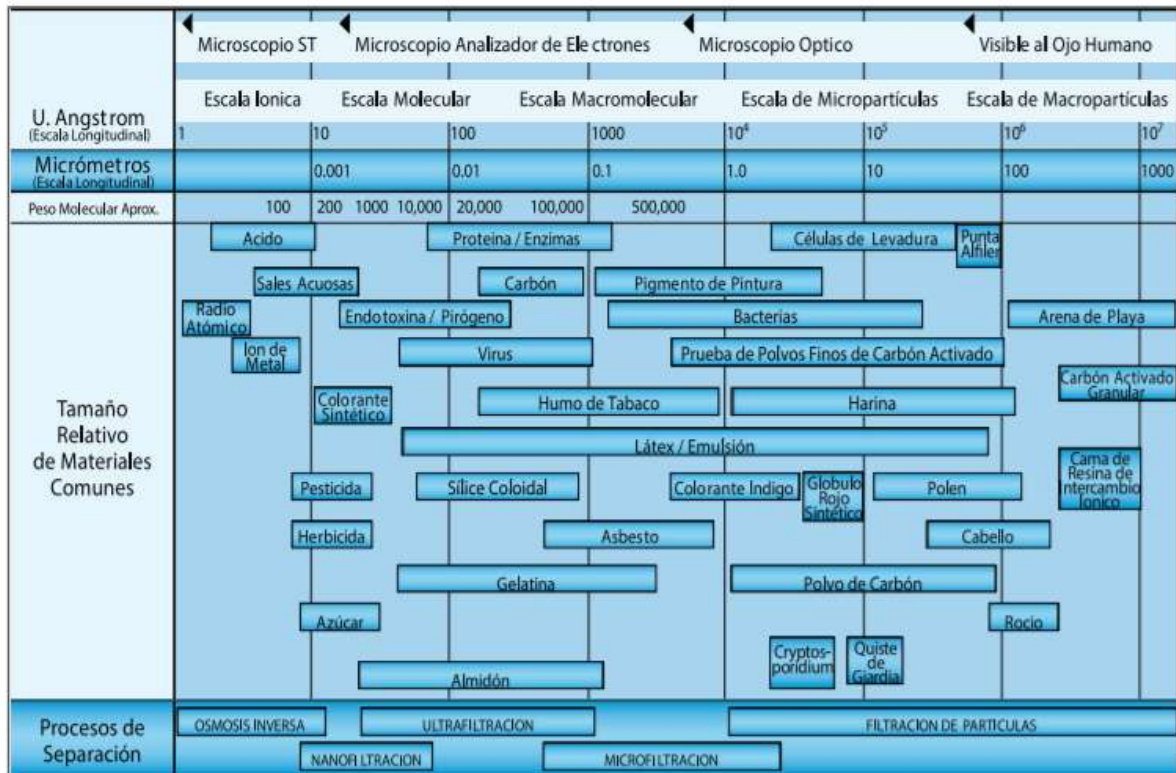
Microscopio ST | Microscopio Analizador de Electrones | Microscopio Optico | Visible al Ojo Humano

U. Angstrom (Escala Longitudinal)

Escala Ionica | Escala Molecular | Escala Macromolecular | Escala de Micropartículas | Escala de Macropartículas

1 | 10 | 100 | 1000 | $10^4$ | $10^5$ | $10^6$ | $10^7$

Micrómetros (Escala Longitudinal)

0.001 | 0.01 | 0.1 | 1.0 | 10 | 100 | 1000

Peso Molecular Aprox.

100 | 200 | 1000 | 10,000 | 20,000 | 100,000 | 500,000

Tamaño Relativo de Materiales Comunes

Acido
Proteina / Enzimas
Células de Levadura
Punta Alfiler
Sales Acuosas
Carbón
Pigmento de Pintura
Radio Atómico
Endotoxina / Pirógeno
Bacterias
Arena de Playa
Ion de Metal
Virus
Prueba de Polvos Finos de Carbón Activado
Carbón Activado Granular
Colorante Sintético
Humo de Tabaco
Harina
Látex / Emulsión
Cama de Resina de Intercambio Ionico
Pesticida
Sílice Coloidal
Colorante Indigo
Globulo Rojo Sintético
Polen
Herbicida
Asbesto
Cabello
Gelatina
Polvo de Carbón
Azúcar
Rocio
Cryptosporidium
Quiste de Giardia
Almidón

Procesos de Separación

OSMOSIS INVERSA
ULTRAFILTRACION
FILTRACION DE PARTICULAS
NANOFILTRACION
MICROFILTRACION